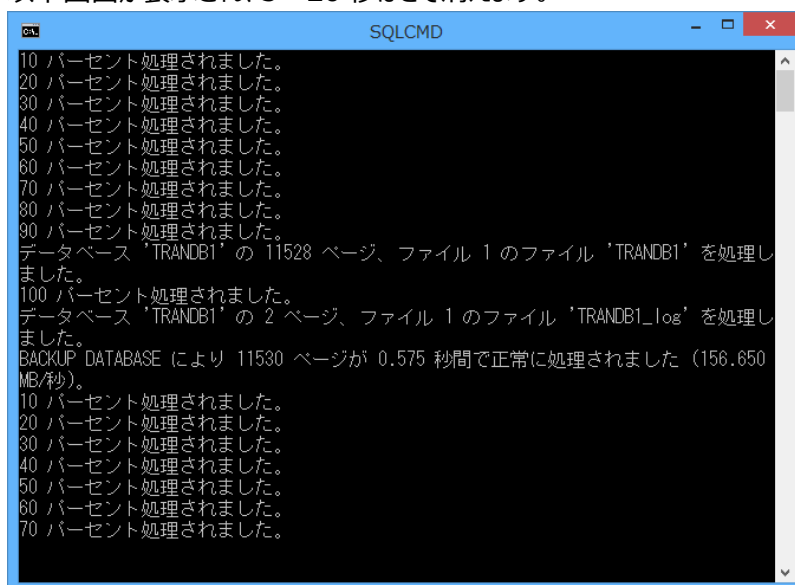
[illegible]

SQLCMD

10 パーセント処理されました。
20 パーセント処理されました。
30 パーセント処理されました。
40 パーセント処理されました。
50 パーセント処理されました。
60 パーセント処理されました。
70 パーセント処理されました。
80 パーセント処理されました。
90 パーセント処理されました。
データベース 'TRANDB1' の 11528 ページ、ファイル 1 のファイル 'TRANDB1' を処理しました。
100 パーセント処理されました。
データベース 'TRANDB1' の 2 ページ、ファイル 1 のファイル 'TRANDB1_log' を処理しました。
BACKUP DATABASE により 11530 ページが 0.575 秒間で正常に処理されました (156.650 MB/秒)。
10 パーセント処理されました。
20 パーセント処理されました。
30 パーセント処理されました。
40 パーセント処理されました。
50 パーセント処理されました。
60 パーセント処理されました。
70 パーセント処理されました。